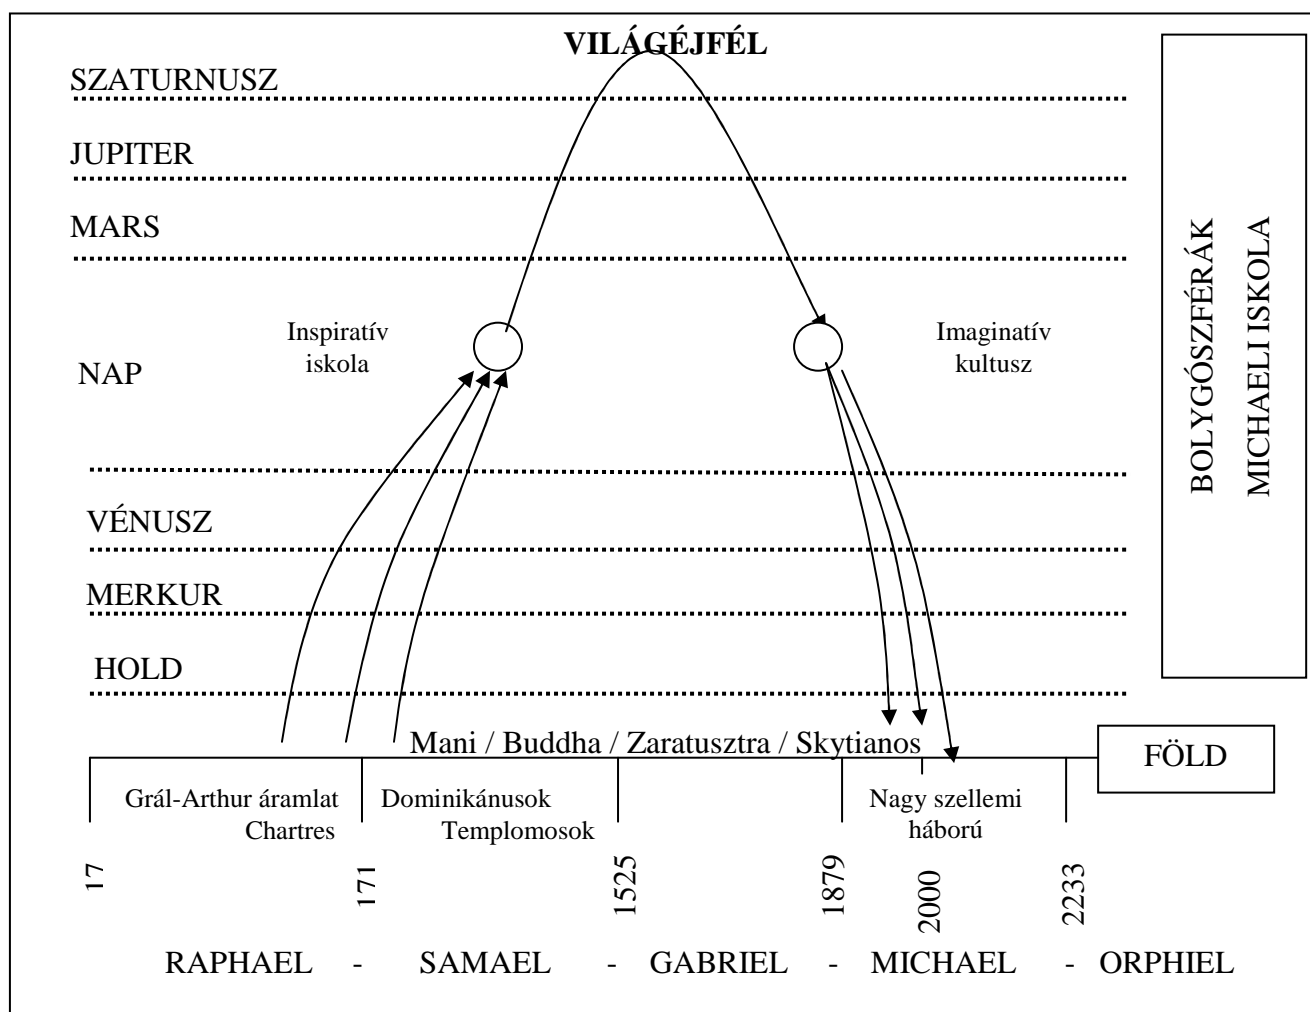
VILÁGÉJFÉL

SZATURNUSZ

JUPITER

MARS

NAP

Inspiratív iskola

Imaginatív kultusz

VÉNUSZ

MERKUR

HOLD

BOLYGÓSZFÉRÁK MICHAELI ISKOLA

Mani / Buddha / Zaratusztra / Skytianos

FÖLD

Grál-Arthur áramlat Chartres

Dominikánusok Templomosok

Nagy szellemi háború

17

171

1525

1879

2000

2233

RAPHAEL - SAMAEL - GABRIEL - MICHAEL - ORPHIEL